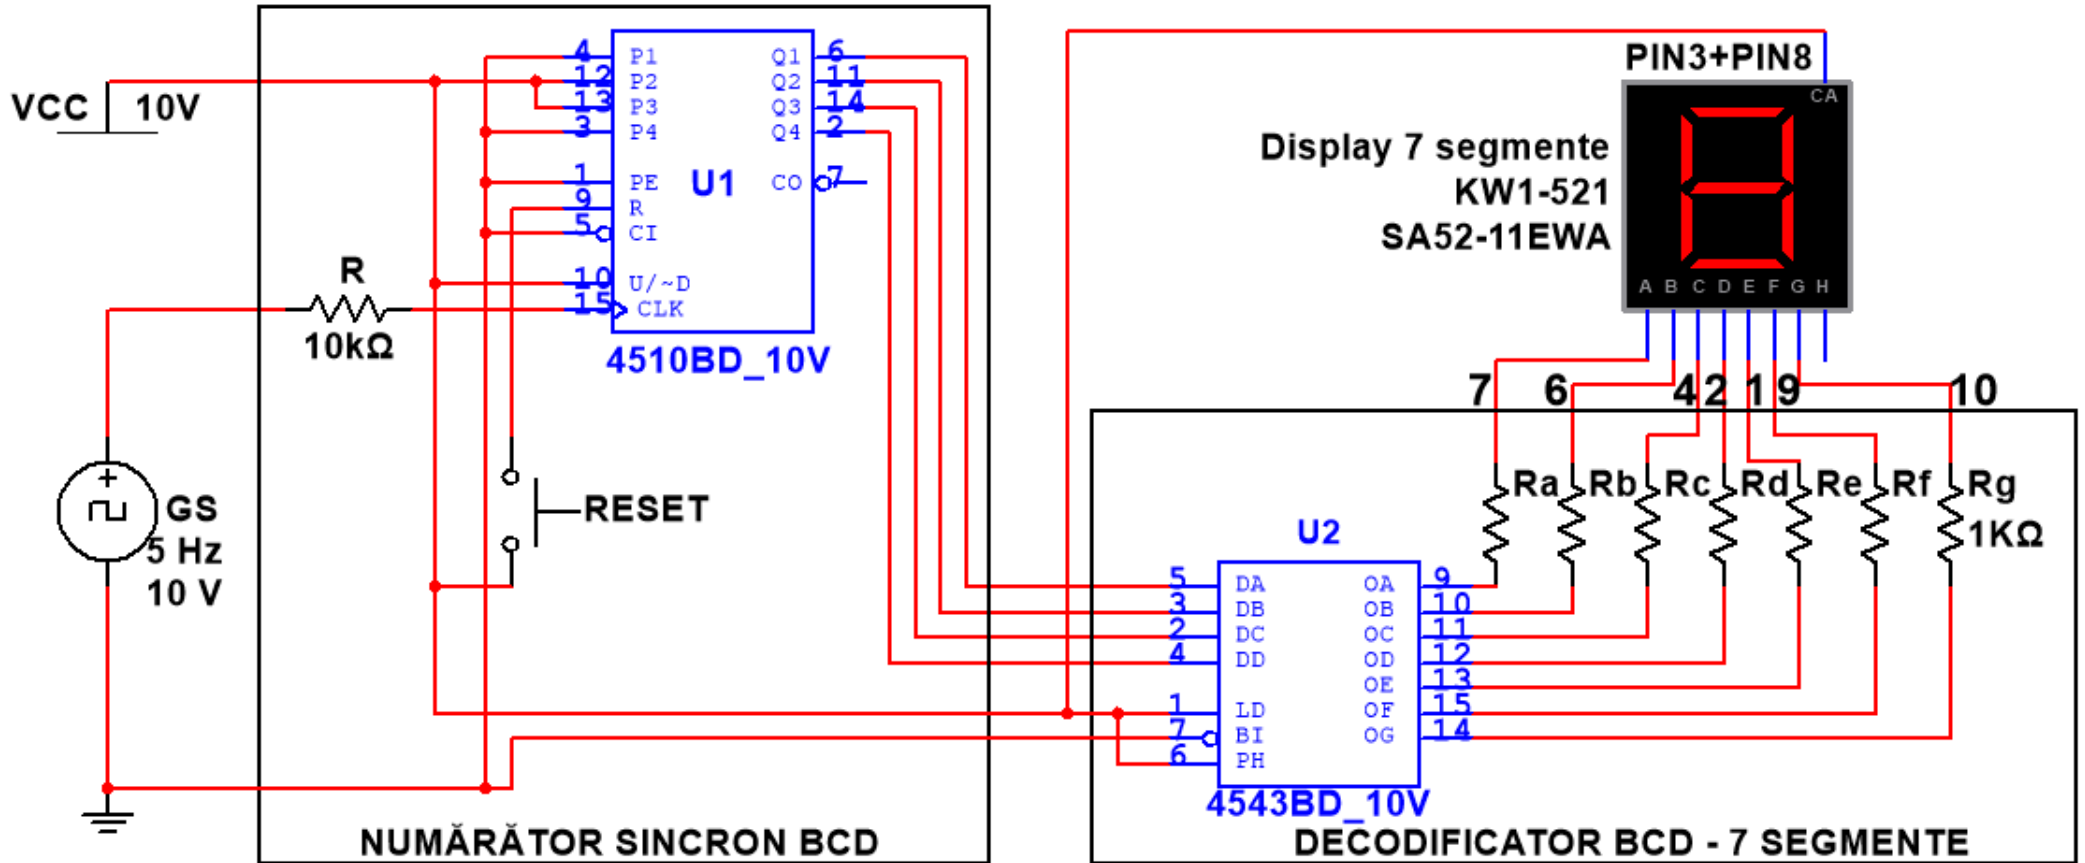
VCC 10V

4 P1 Q1 6
12 P2 Q2 11
13 P3 Q3 14
3 P4 Q4 2
1 PE U1 CO 7
9 R
5 CI
10 U/~D
15 CLK
4510BD_10V

R
10kΩ

GS
5 Hz
10 V

RESET

PIN3+PIN8
CA
Display 7 segmente
KW1-521
SA52-11EWA
A B C D E F G H

7 6 4 2 1 9 10

Ra Rb Rc Rd Re Rf Rg
1KΩ

U2
5 DA OA 9
3 DB OB 10
2 DC OC 11
4 DD OD 12
OE 13
1 LD OF 15
7 BI OG 14
6 PH
4543BD_10V

NUMĂRĂTOR SINCRON BCD

DECODIFICATOR BCD - 7 SEGMENTE